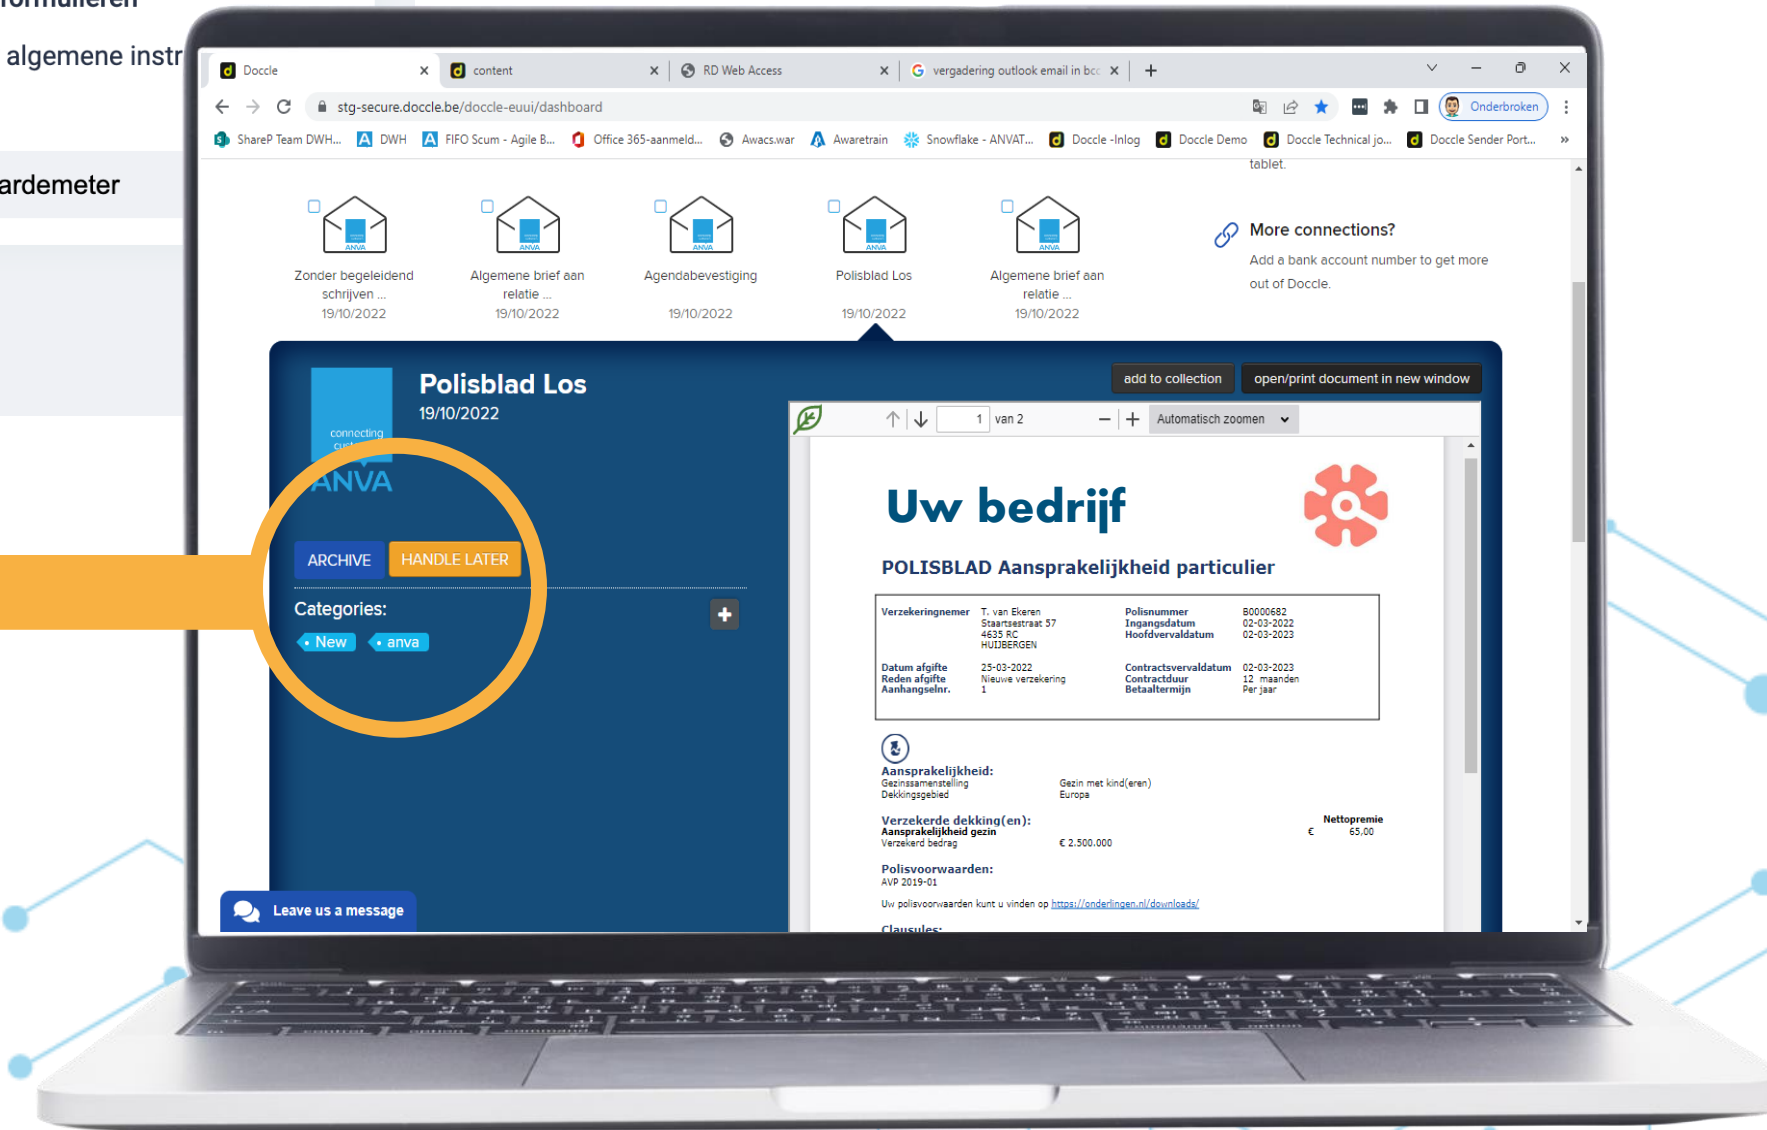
formulieren

algemene instr

ardemeter

Doccle | content | RD Web Access | vergadering outlook email in bcc | +

stg-secure.doccle.be/doccle-euui/dashboard

Onderbroken

ShareP Team DWH... DWH FIFO Scum - Agile B... Office 365-aanmeld... Awacs.war Awaretrain Snowflake - ANVAT... Doccle -Inlog Doccle Demo Doccle Technical jo... Doccle Sender Port... »

tablet.

ANVA
Zonder begeleidend schrijven ...
19/10/2022

ANVA
Algemene brief aan relatie ...
19/10/2022

ANVA
Agendabevestiging
19/10/2022

ANVA
Polisblad Los
19/10/2022

ANVA
Algemene brief aan relatie ...
19/10/2022

More connections?
Add a bank account number to get more out of Doccle.

connecting cust
ANVA

Polisblad Los
19/10/2022

add to collection
open/print document in new window

1 van 2
Automatisch zoomen

ARCHIVE
HANDLE LATER

Categories:
New
anva

Uw bedrijf

POLISBLAD Aansprakelijkheid particulier

| Verzekeringnemer | T. van Ekeren Staartsestraat 57 4635 RC HUIJBERGEN | Polisnummer Ingangsdatum Hoofdvervaldatum | B0000682 02-03-2022 02-03-2023 |
|---|---|---|---|
| Datum afgifte Reden afgifte Aanhangselnr. | 25-03-2022 Nieuwe verzekering 1 | Contractsvervaldatum Contractduur Betaaltermijn | 02-03-2023 12 maanden Per jaar |

Aansprakelijkheid:
Gezinssamenstelling Gezin met kind(eren)
Dekkingsgebied Europa

Verzekerde dekking(en):
Aansprakelijkheid gezin
Verzekerd bedrag € 2.500.000
Nettopremie
€ 65,00

Polisvoorwaarden:
AVP 2019-01

Uw polisvoorwaarden kunt u vinden op https://onderlingen.nl/downloads/

Clausules:

Leave us a message